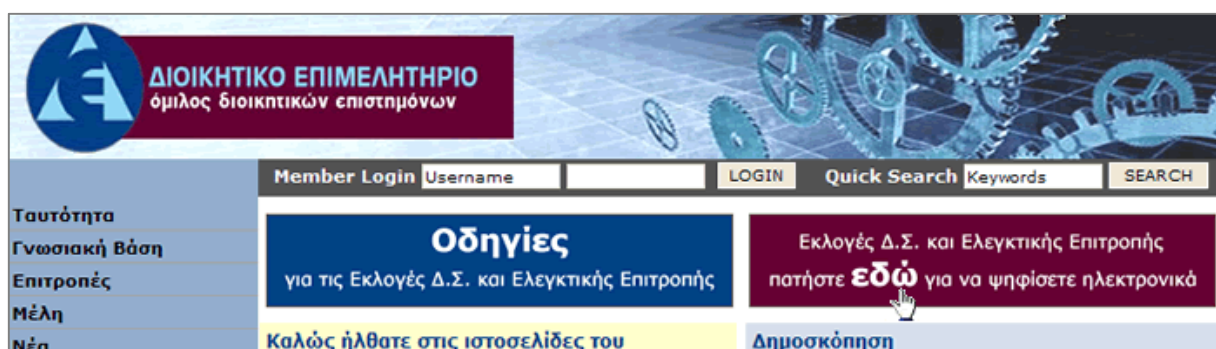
ΔΙΟΙΚΗΤΙΚΟ ΕΠΙΜΕΛΗΤΗΡΙΟ
όμιλος διοικητικών επιστημόνων

Member Login Username LOGIN Quick Search Keywords SEARCH

Ταυτότητα
Γνωσιακή Βάση
Επιτροπές
Μέλη
Νέα

Οδηγίες
για τις Εκλογές Δ.Σ. και Ελεγκτικής Επιτροπής

Εκλογές Δ.Σ. και Ελεγκτικής Επιτροπής
πατήστε εδώ για να ψηφίσετε ηλεκτρονικά

Καλώς ήλθατε στις ιστοσελίδες του

Δημοσκόπηση